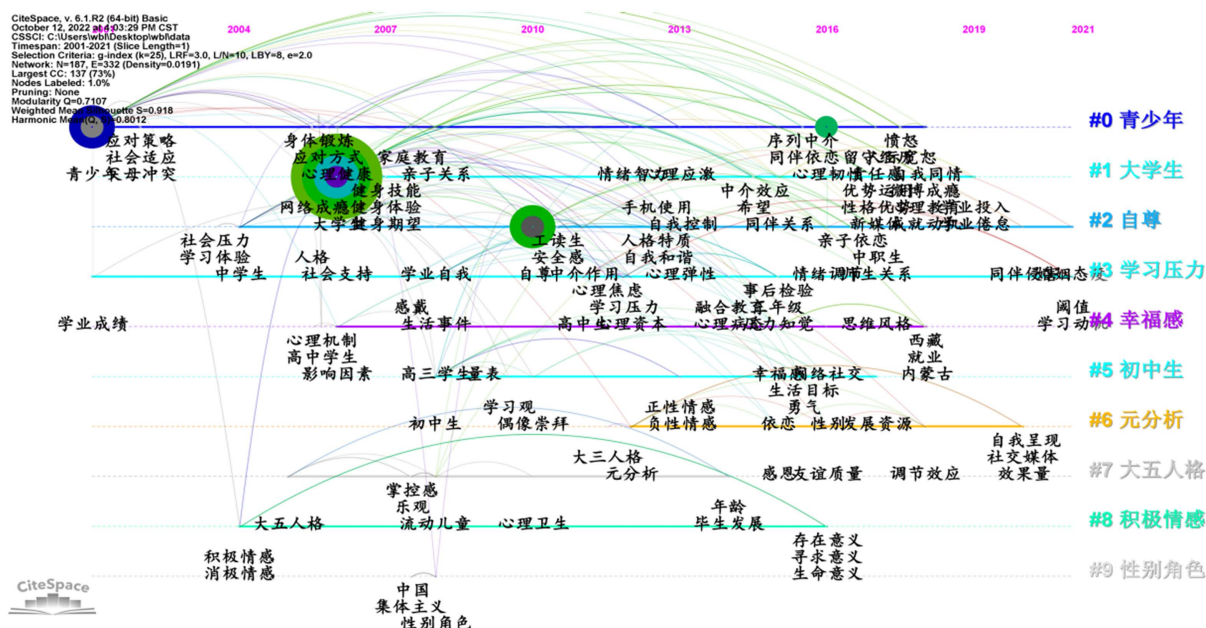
CiteSpace, v. 6.1.R2 (64-bit) Basic
October 12, 2022 at 4:03:29 PM CST
CSSCI: C:\Users\wbl\Desktop\wbl\data
Timespan: 2001-2021 (Slice Length=1)
Selection Criteria: g-index (k=25), LRF=3.0, L/N=10, LBY=8, e=2.0
Network: N=187, E=332 (Density=0.0191)
Largest CC: 137 (73%)
Nodes Labeled: 1.0%
Pruning: None
Modularity Q=0.7107
Weighted Mean Silhouette S=0.918
Harmonic Mean(Q, S)=0.8012

2004 2007 2010 2013 2016 2019 2021

应对策略
社会适应
青少年 父母冲突
身体锻炼
应对方式
心理健康
家庭教育
亲子关系
健身技能
网络成瘾 健身体验
大学生 健身期望
序列中介
同伴依恋
愤怒
留守儿童
宽恕
情绪智力
心理应激
心理韧性
责任感
自我同情
中介效应
优势运动
网络成瘾
希望
性格优势
学业投入
手机使用
教养方式
自我控制
同伴关系
新媒体
就业动机
学业倦怠
#0 青少年
#1 大学生
#2 自尊
社会压力
学习体验
中学生
人格
社会支持
学业自我
工读生
安全感
自尊
中介作用
人格特质
自我和谐
心理弹性
亲子依恋
中职生
情绪调节
师生关系
同伴侵害
金钱态度
#3 学习压力
学业成绩
感戴
生活事件
心理焦虑
学习压力
高中生
心理资本
事后检验
融合教育
年级
心理病理
压力知觉
思维风格
阈值
学习动机
#4 幸福感
心理机制
高中学生
影响因素
高三学生
量表
幸福感
网络社交
生活目标
勇气
西藏
就业
内蒙古
#5 初中生
初中生
学习观
偶像崇拜
正性情感
负性情感
依恋
性别发展资源
#6 元分析
大三人格
元分析
感恩
友谊质量
调节效应
自我呈现
社交媒体
效果量
#7 大五人格
掌控感
乐观
大五人格
流动儿童
心理卫生
年龄
毕生发展
#8 积极情感
积极情感
消极情感
存在意义
寻求意义
生命意义
#9 性别角色
中国
集体主义
性别角色
CiteSpace